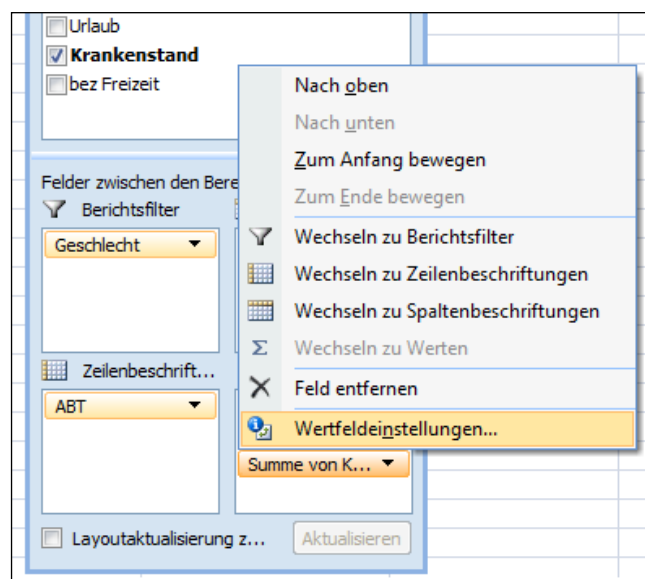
Urlaub
Krankenstand
bez Freizeit

Felder zwischen den Bere
Berichtsfilter
Geschlecht
Zeilenbeschrift...
ABT
Summe von K...
Layoutaktualisierung z...
Aktualisieren

Nach oben
Nach unten
Zum Anfang bewegen
Zum Ende bewegen
Wechseln zu Berichtsfilter
Wechseln zu Zeilenbeschriftungen
Wechseln zu Spaltenbeschriftungen
Wechseln zu Werten
Feld entfernen
Wertfeldeinstellungen...